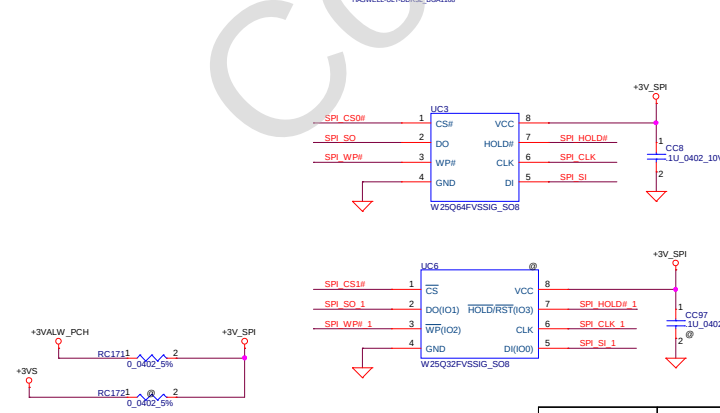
HASWELL-ULT-DDR3L_BGA1168

UC3

SPI_CS0# 1 CS# VCC 8

SPI_SO 2 DO HOLD# 7 SPI_HOLD#

SPI_WP# 3 WP# CLK 6 SPI_CLK

4 GND DI 5 SPI_SI

W25Q64FVSSIG_SO8

+3V_SPI

1 CC8 .1U_0402_10V

2

UC6 @

SPI_CS1# 1 $\overline{CS}$ VCC 8

SPI_SO_1 2 DO(IO1) $\overline{HOLD}$/$\overline{RST}$(IO3) 7 SPI_HOLD#_1

SPI_WP#_1 3 $\overline{WP}$(IO2) CLK 6 SPI_CLK_1

4 GND DI(IO0) 5 SPI_SI_1

W25Q32FVSSIG_SO8

+3V_SPI

1 CC97 .1U_0402 @

2

+3VALW_PCH

+3V_SPI

RC171 1 2 0_0402_5%

+3VS

RC172 1 @ 2 0_0402_5%